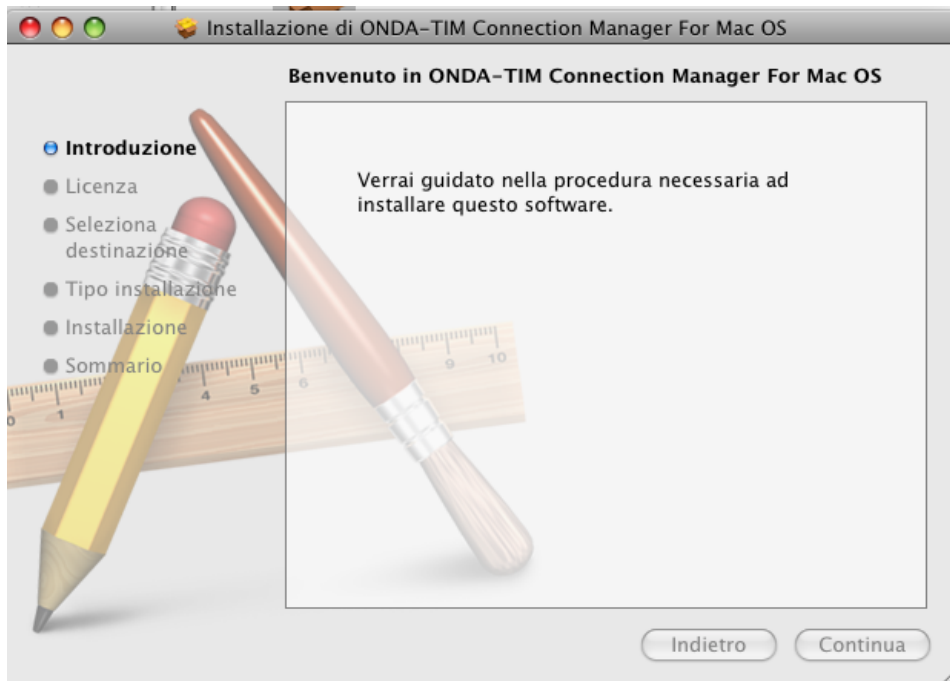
Installazione di ONDA-TIM Connection Manager For Mac OS

Benvenuto in ONDA-TIM Connection Manager For Mac OS

Introduzione
Licenza
Seleziona destinazione
Tipo installazione
Installazione
Sommario

Verrai guidato nella procedura necessaria ad installare questo software.

Indietro
Continua